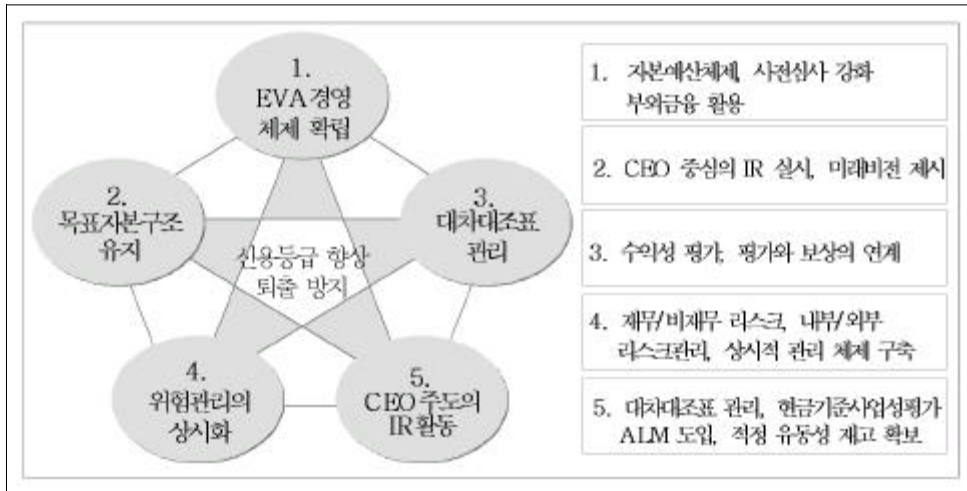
1. EVA경영 체제 확립

2. 목표자본구조 유지

3. 대차대조표 관리

신용등급 향상 퇴출 방지

4. 위험관리의 상시화

5. CEO 주도의 IR 활동

1. 자본예산체제, 사전심사 강화 부외금융 활용

2. CEO 중심의 IR 실시, 미래비전 제시

3. 수익성 평가, 평가와 보상의 연계

4. 재무/비재무 리스크, 내부/외부 리스크관리, 상시적 관리 체제 구축

5. 대차대조표 관리, 현금기준사업성평가 ALM 도입, 적정 유동성 제고 확보